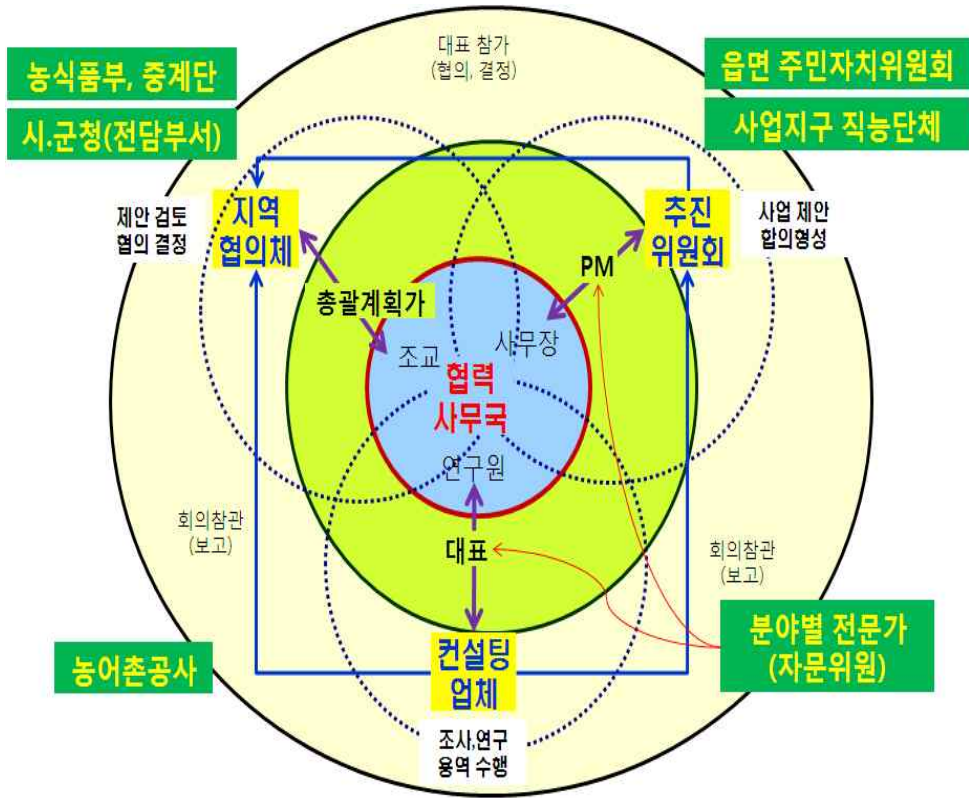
농식품부, 중계단

시.군청(전담부서)

대표 참가
(협의, 결정)

읍면 주민자치위원회

사업지구 직능단체

제안 검토
협의 결정

지역
협의체

추진
위원회

사업 제안
합의형성

PM

총괄계획가

조교

사무장

협력
사무국

연구원

회의참관
(보고)

회의참관
(보고)

대표

분야별 전문가
(자문위원)

농어촌공사

컨설팅
업체

조사,연구
용역 수행